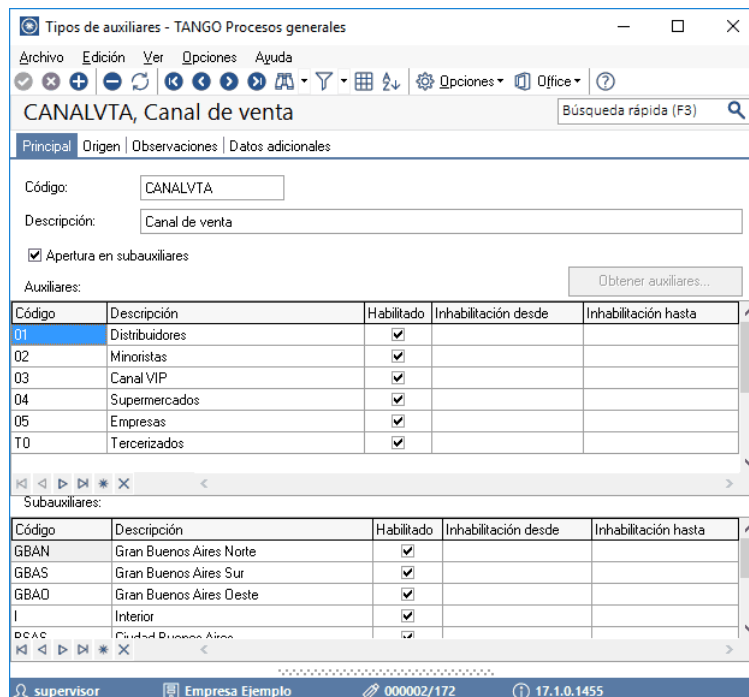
Tipos de auxiliares - TANGO Procesos generales

Archivo Edición Ver Opciones Ayuda

Opciones Office

CANALVTA, Canal de venta

Búsqueda rápida (F3)

Principal | Origen | Observaciones | Datos adicionales

Código: CANALVTA

Descripción: Canal de venta

Apertura en subauxiliares

Auxiliares:

Obtener auxiliares...

| Código | Descripción | Habilitado | Inhabilitación desde | Inhabilitación hasta |
|---|---|---|---|---|
| 01 | Distribuidores | ✔ | | |
| 02 | Minoristas | ✔ | | |
| 03 | Canal VIP | ✔ | | |
| 04 | Supermercados | ✔ | | |
| 05 | Empresas | ✔ | | |
| T0 | Tercerizados | ✔ | | |

Subauxiliares:

| Código | Descripción | Habilitado | Inhabilitación desde | Inhabilitación hasta |
|---|---|---|---|---|
| GBAN | Gran Buenos Aires Norte | ✔ | | |
| GBAS | Gran Buenos Aires Sur | ✔ | | |
| GBAO | Gran Buenos Aires Oeste | ✔ | | |
| I | Interior | ✔ | | |
| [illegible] | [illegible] | ✔ | | |

supervisor Empresa Ejemplo 000002/172 17.1.0.1455